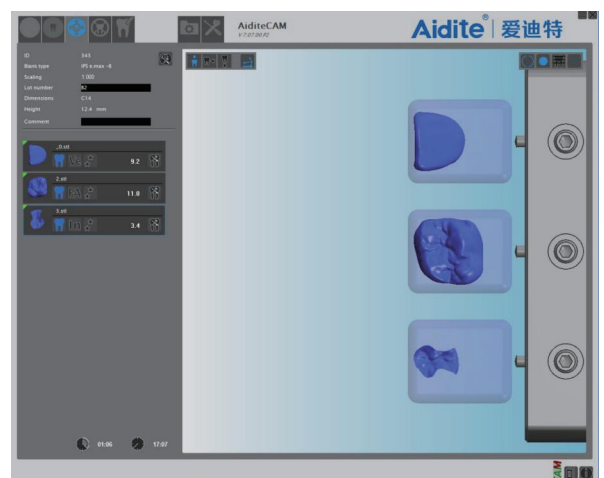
AiditeCAM
V 7.07.00 R2

Aidite® | 爱迪特

| ID | 1x3 |
|---|---|
| Blank type | IPS e.max - B |
| Scaling | 1.000 |
| Lot number | 62 |
| Dimensions | C14 |
| Height | 12.4 mm |
| Comment | |

_0.stl
9.2

2.stl
11.8

3.stl
3.4

01:06
17:07